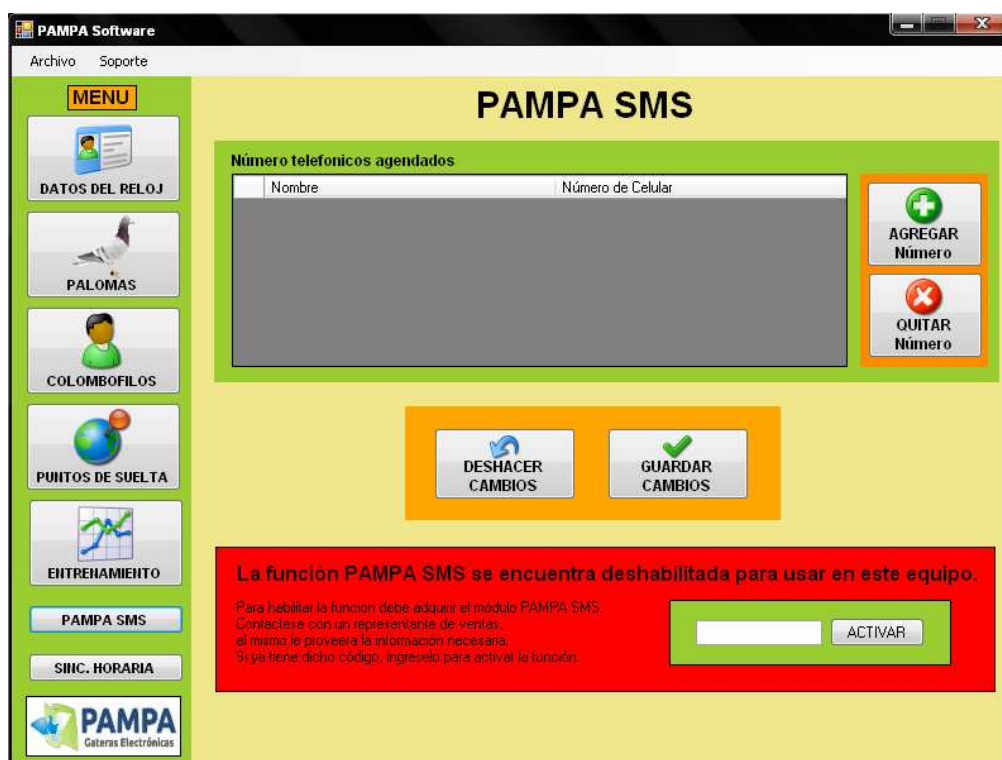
PAMPA Software

Archivo Soporte

MENU

DATOS DEL RELOJ

PALOMAS

COLOMBOFILOS

PUNTOS DE SUELTA

ENTRENAMIENTO

PAMPA SMS

SINC. HORARIA

PAMPA
Gateras Electrónicas

PAMPA SMS

Número telefonicos agendados

| | Nombre | Número de Celular |
|---|---|---|

AGREGAR Número

QUITAR Número

DESHACER CAMBIOS

GUARDAR CAMBIOS

La función PAMPA SMS se encuentra deshabilitada para usar en este equipo.

Para habilitar la funcion debe adquirir el módulo PAMPA SMS.
Contactese con un representante de ventas,
el mismo le proveera la información necesaria.
Si ya tiene dicho código, ingreselo para activar la función.

ACTIVAR